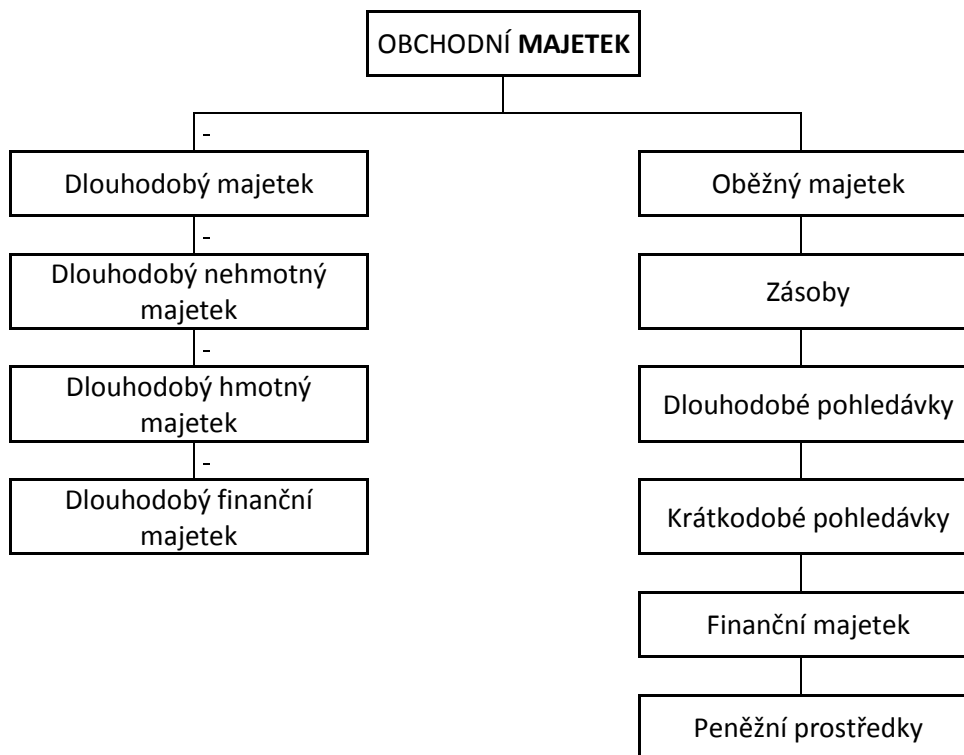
OBCHODNÍ **MAJETEK**

-

Dlouhodobý majetek

-

Dlouhodobý nehmotný majetek

-

Dlouhodobý hmotný majetek

-

Dlouhodobý finanční majetek

Oběžný majetek

Zásoby

Dlouhodobé pohledávky

Krátkodobé pohledávky

Finanční majetek

Peněžní prostředky